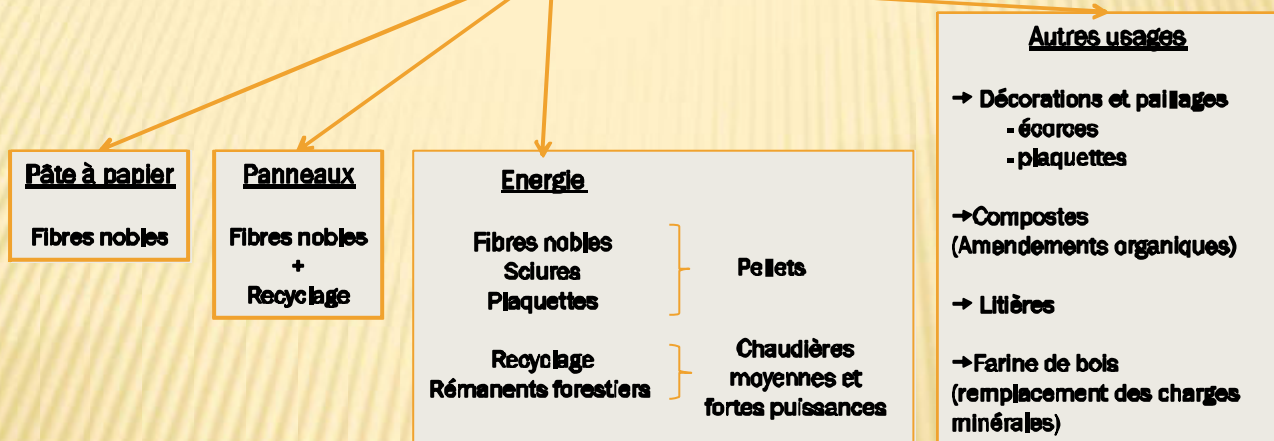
Pâte à papier

Fibres nobles

Panneaux

Fibres nobles
+
Recyclage

Energie

Fibres nobles
Sciures
Plaquettes

Pellets

Recyclage
Rémanents forestiers

Chaudières moyennes et fortes puissances

Autres usages

→ Décorations et paillages
- écorces
- plaquettes

→Compostes
(Amendements organiques)

→ Litières

→Farine de bois
(remplacement des charges minérales)